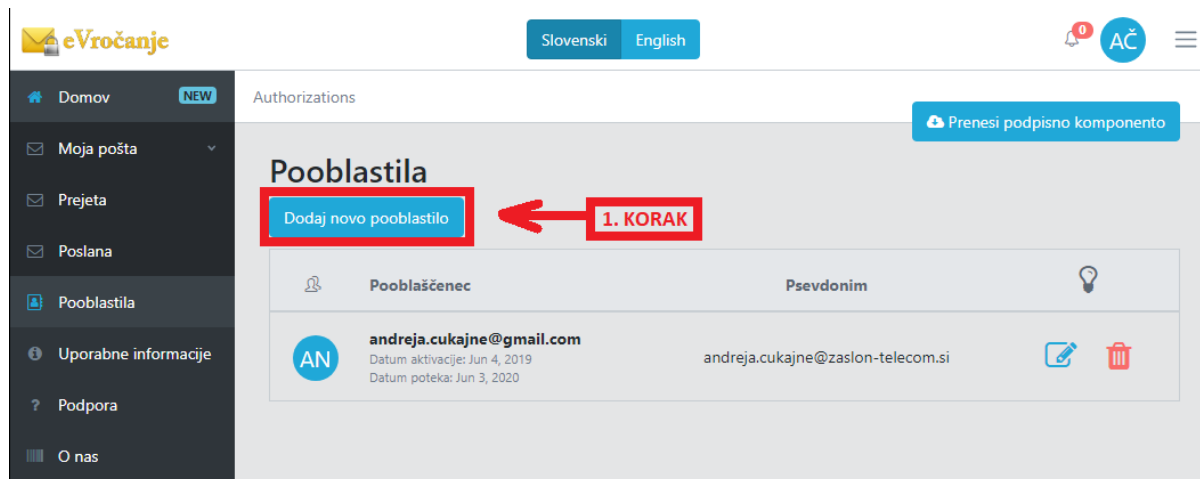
eVročanje

Slovenski English

0

AČ

Domov NEW

Moja pošta

Prejeta

Poslana

Pooblastila

Uporabne informacije

Podpora

O nas

Authorizations

Prenesi podpisno komponento

Pooblastila

Dodaj novo pooblastilo

1. KORAK

| | Pooblaščenec | Psevdonim | |
|---|---|---|---|
| AN | andreja.cukajne@gmail.com Datum aktivacije: Jun 4, 2019 Datum poteka: Jun 3, 2020 | andreja.cukajne@zaslon-telecom.si | |